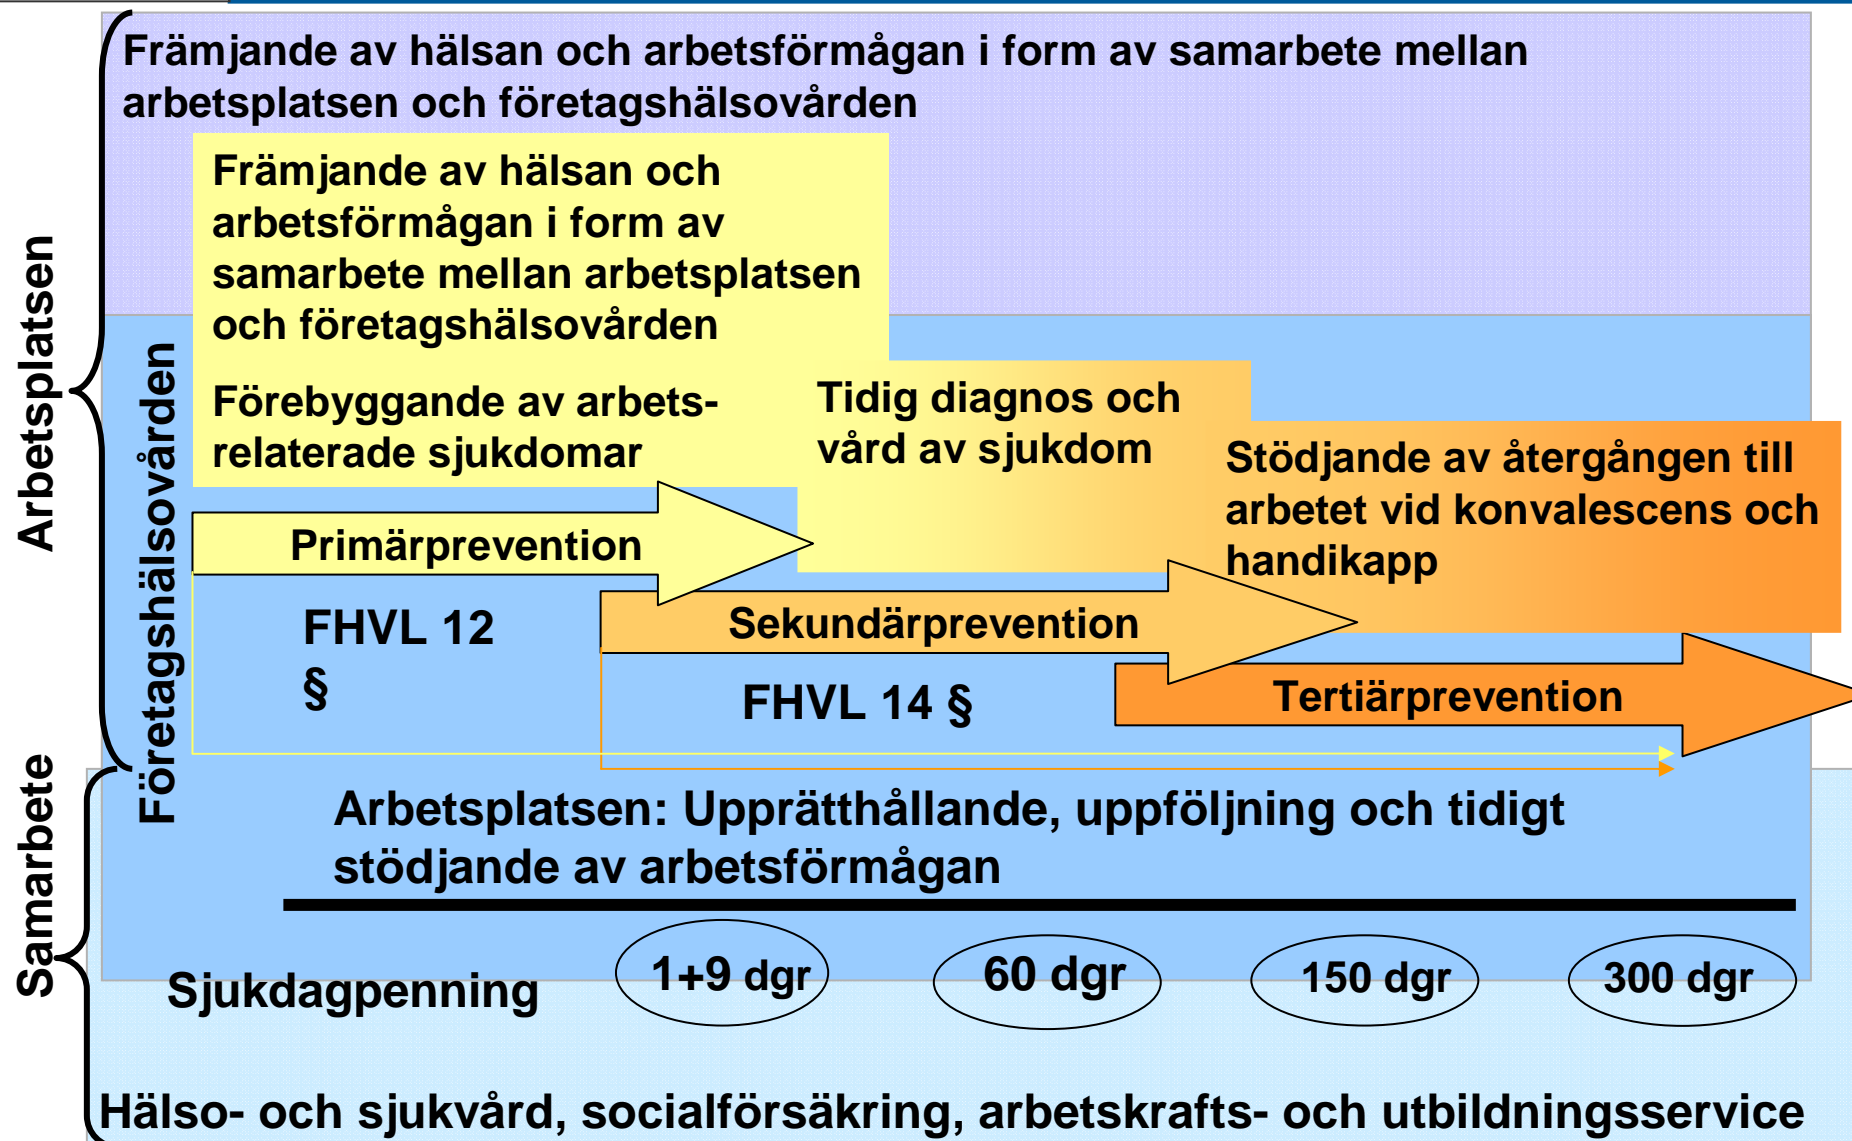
Främjande av hälsan och arbetsförmågan i form av samarbete mellan arbetsplatsen och företagshälsovården

Arbetsplatsen

Företagshälsovården

Främjande av hälsan och arbetsförmågan i form av samarbete mellan arbetsplatsen och företagshälsovården

Förebyggande av arbetsrelaterade sjukdomar

Tidig diagnos och vård av sjukdom

Stödjande av återgången till arbetet vid konvalescens och handikapp

Primärprevention

FHVL 12 §

Sekundärprevention

FHVL 14 §

Tertiärprevention

Samarbete

Arbetsplatsen: Upprätthållande, uppföljning och tidigt stödjande av arbetsförmågan

Sjukdagpenning

1+9 dgr

60 dgr

150 dgr

300 dgr

Hälso- och sjukvård, socialförsäkring, arbetskrafts- och utbildningsservice